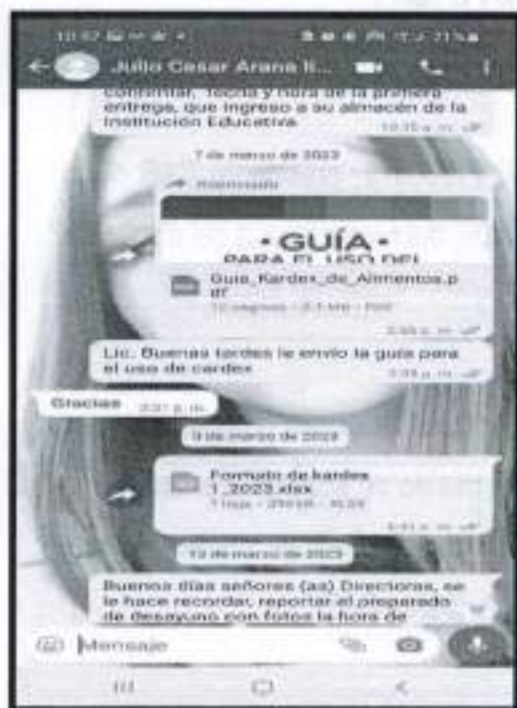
Julio Cesar Arana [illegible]

confirmar, fecha y hora de la primera entrega, que ingreso a su almacén de la Institución Educativa
10:15 a. m.

7 de marzo de 2023

Reenviado

• GUÍA •
PARA EL USO DEL

Guia_Kardex_de_Alimentos.pdf
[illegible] · PDF
2:35 p. m.

Lic. Buenas tardes le envio la guía para el uso de cardex
2:35 p. m.

Gracias 2:37 p. m.

9 de marzo de 2023

Formato de kardex 1_2023.xlsx
1 hoja · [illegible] · XLSX
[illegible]

13 de marzo de 2023

Buenos días señores (as) Directoras, se le hace recordar, reportar el preparado de desayuno con fotos la hora de

Mensaje